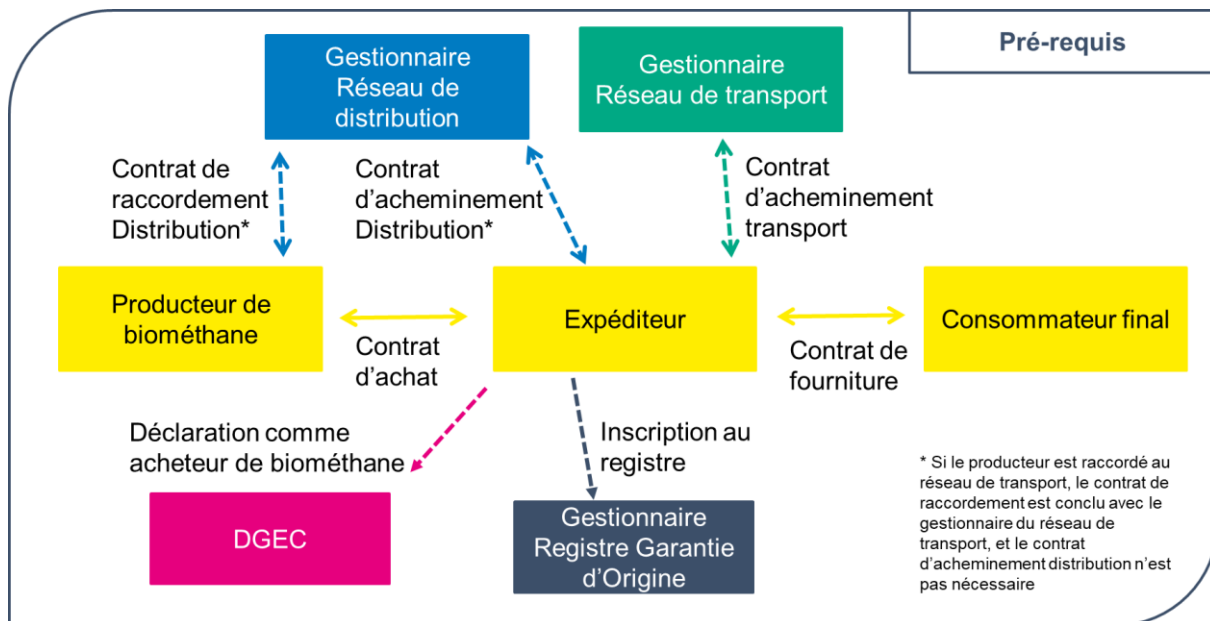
Pré-requis

Gestionnaire Réseau de distribution

Gestionnaire Réseau de transport

Contrat de raccordement Distribution*

Contrat d'acheminement Distribution*

Contrat d'acheminement transport

Producteur de biométhane

Expéditeur

Consommateur final

Contrat d'achat

Contrat de fourniture

Déclaration comme acheteur de biométhane

Inscription au registre

DGEC

Gestionnaire Registre Garantie d'Origine

* Si le producteur est raccordé au réseau de transport, le contrat de raccordement est conclu avec le gestionnaire du réseau de transport, et le contrat d'acheminement distribution n'est pas nécessaire